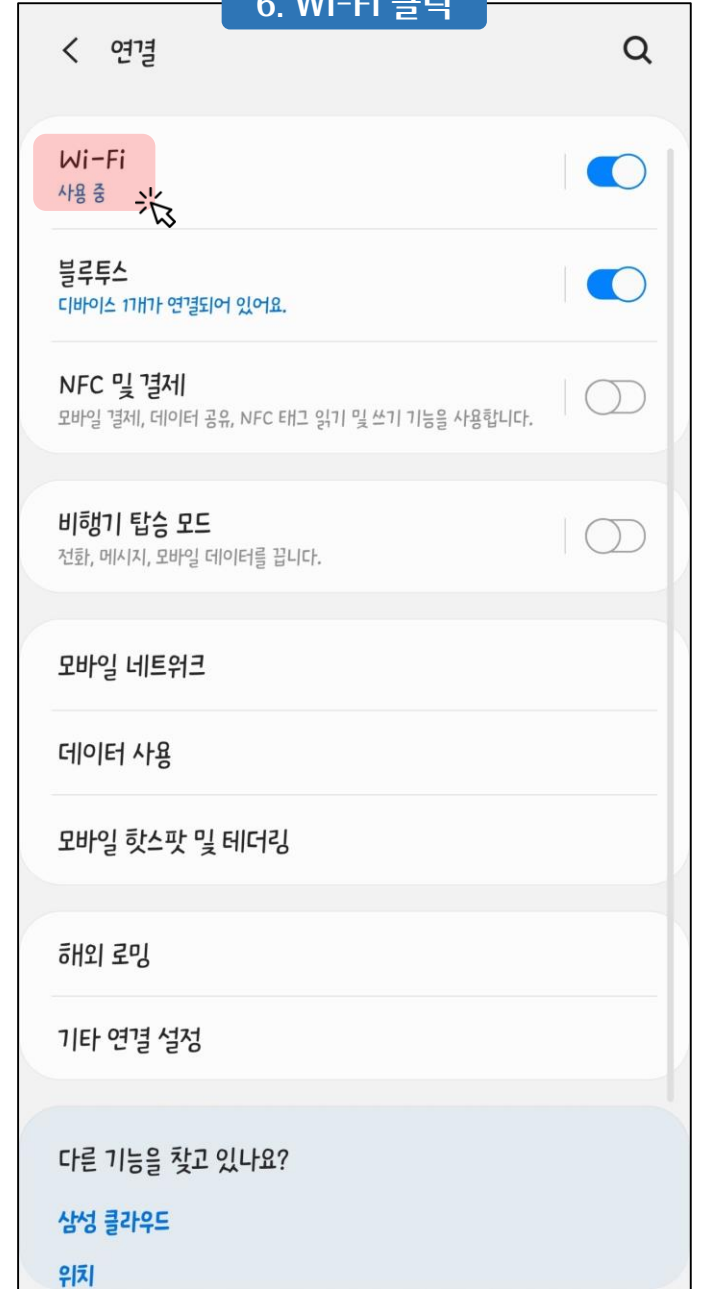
6. Wi-Fi 클릭

연결

Wi-Fi
사용 중

블루투스
디바이스 1개가 연결되어 있어요.

NFC 및 결제
모바일 결제, 데이터 공유, NFC 태그 읽기 및 쓰기 기능을 사용합니다.

비행기 탑승 모드
전화, 메시지, 모바일 데이터를 끕니다.

모바일 네트워크

데이터 사용

모바일 핫스팟 및 테더링

해외 로밍

기타 연결 설정

다른 기능을 찾고 있나요?

삼성 클라우드

위치